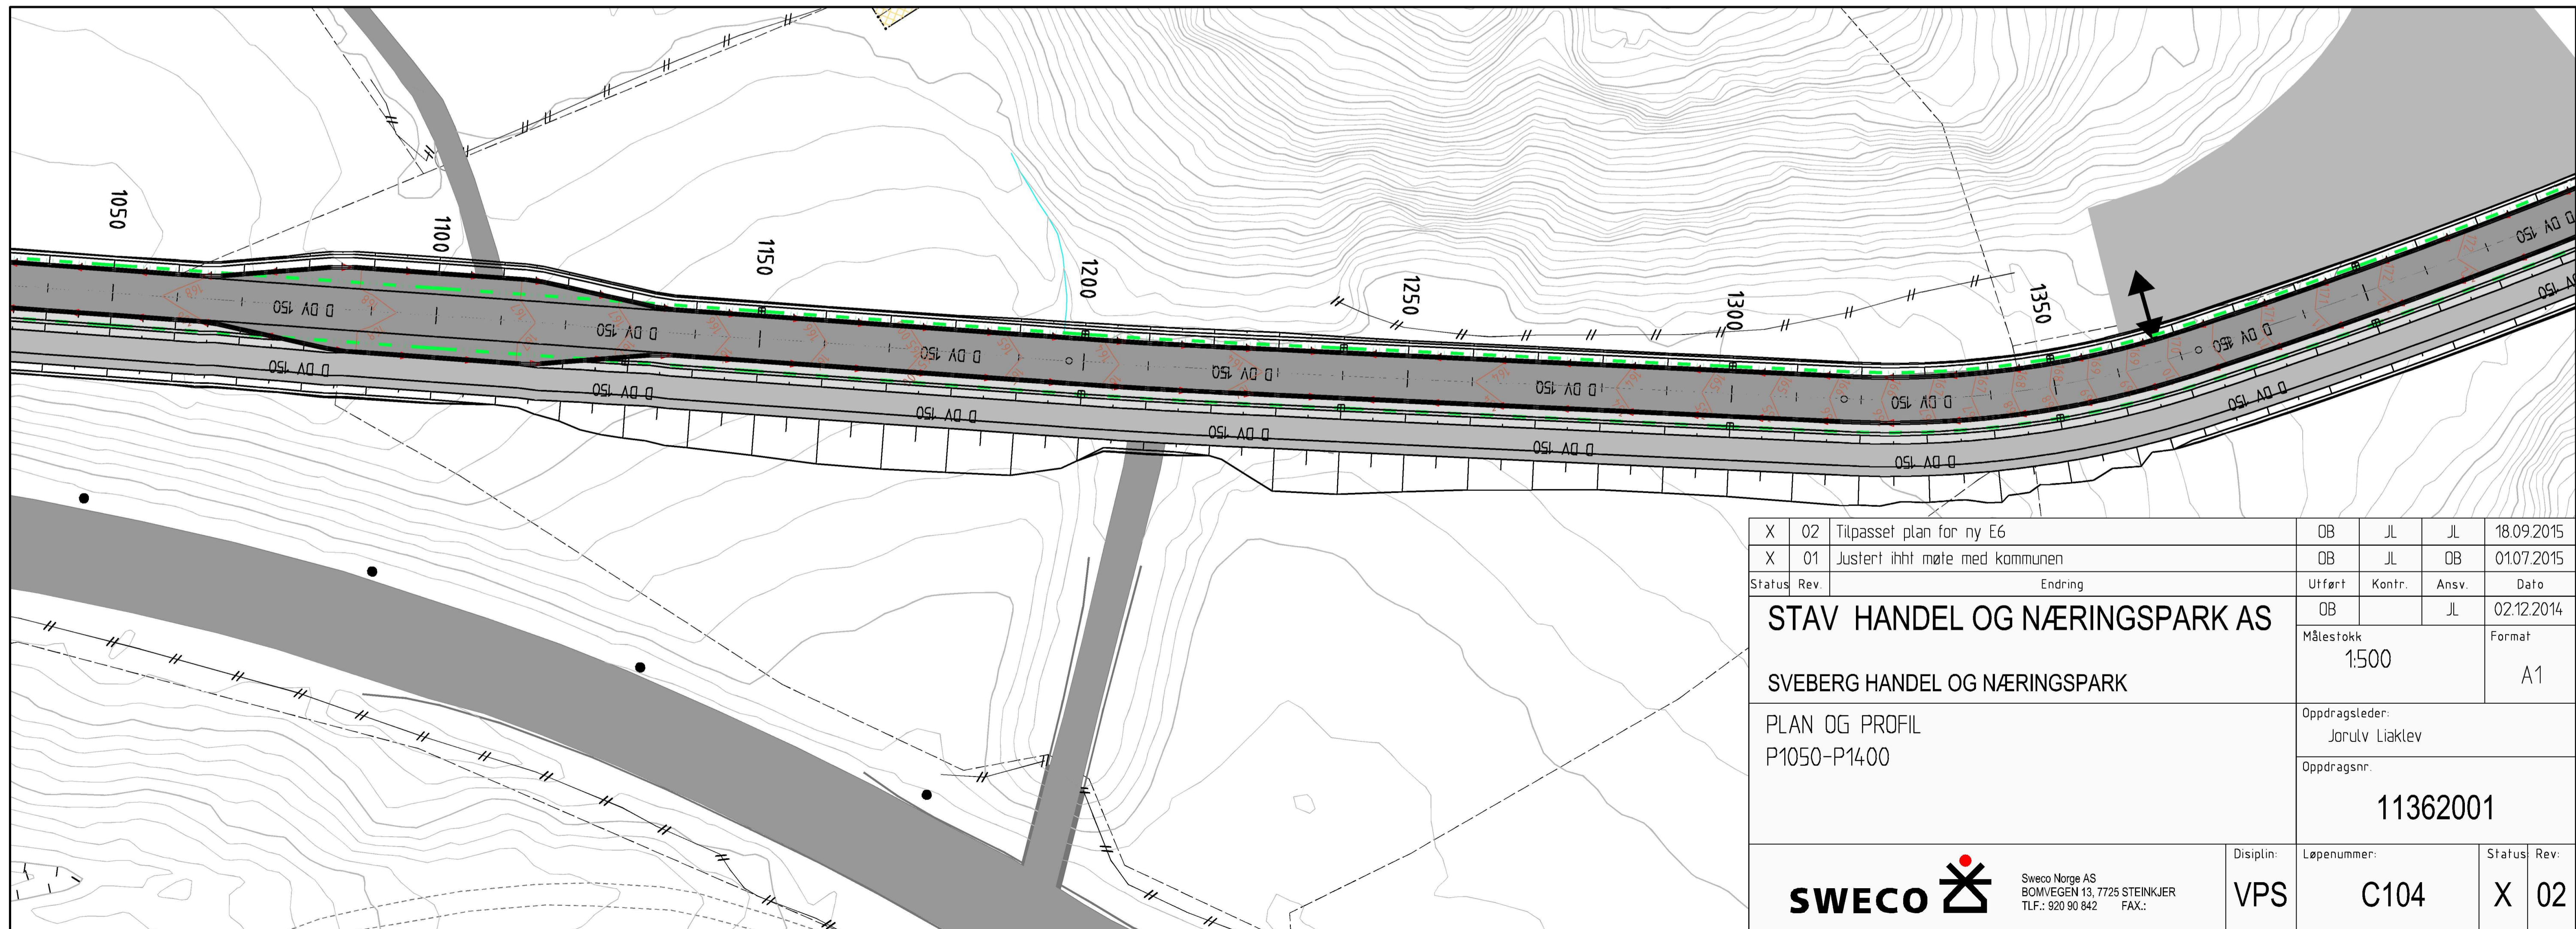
1050
1100
1150
1200
1250
1300
1350

D DV 150
D DV 150
D DV 150
D DV 150
D DV 150
D DV 150
D DV 150
D DV 150
D DV 150
D DV 150
D DV 150
D DV 150
D DV 150
D DV 150
D DV 150
D DV 150

| Status | Rev. | Endring | Utført | Kontr. | Ansv. | Dato |
|---|---|---|---|---|---|---|
| X | 02 | Tilpasset plan for ny E6 | OB | JL | JL | 18.09.2015 |
| X | 01 | Justert ihht møte med kommunen | OB | JL | OB | 01.07.2015 |
| | | | OB | | JL | 02.12.2014 |

STAV HANDEL OG NÆRINGSPARK AS

SVEBERG HANDEL OG NÆRINGSPARK

Målestokk
1:500

Format
A1

PLAN OG PROFIL
P1050-P1400

Oppdragsleder:
Jorulv Liaklev

Oppdragsnr.
11362001

SWECO
Sweco Norge AS
BOMVEGEN 13, 7725 STEINKJER
TLF.: 920 90 842 FAX.:

Disiplin:
VPS

Løpenummer:
C104

Status
X

Rev:
02